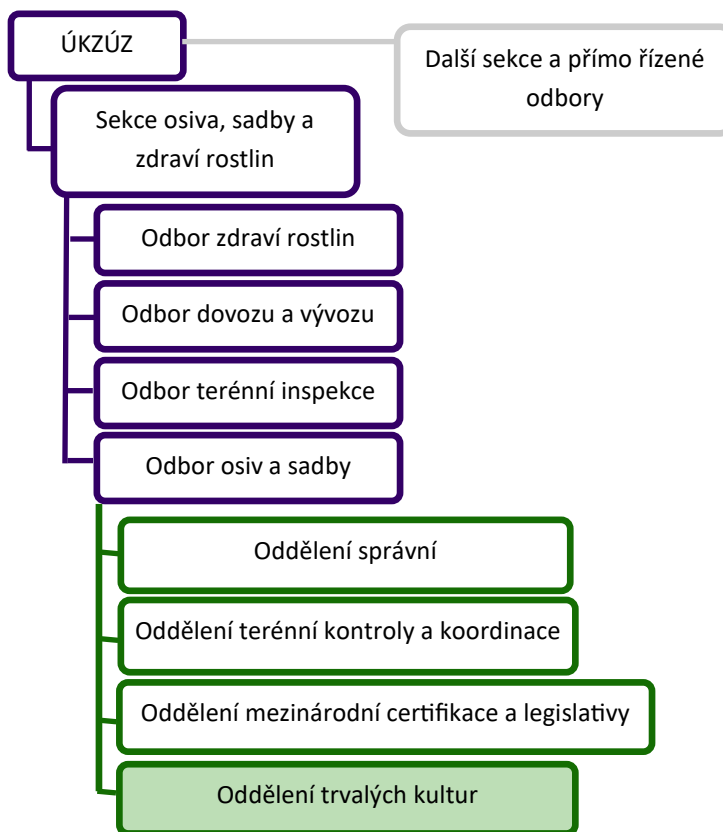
ÚKZÚZ

Další sekce a přímo řízené odbory

Sekce osiva, sadby a zdraví rostlin

Odbor zdraví rostlin

Odbor dovozu a vývozu

Odbor terénní inspekce

Odbor osiv a sadby

Oddělení správní

Oddělení terénní kontroly a koordinace

Oddělení mezinárodní certifikace a legislativy

Oddělení trvalých kultur